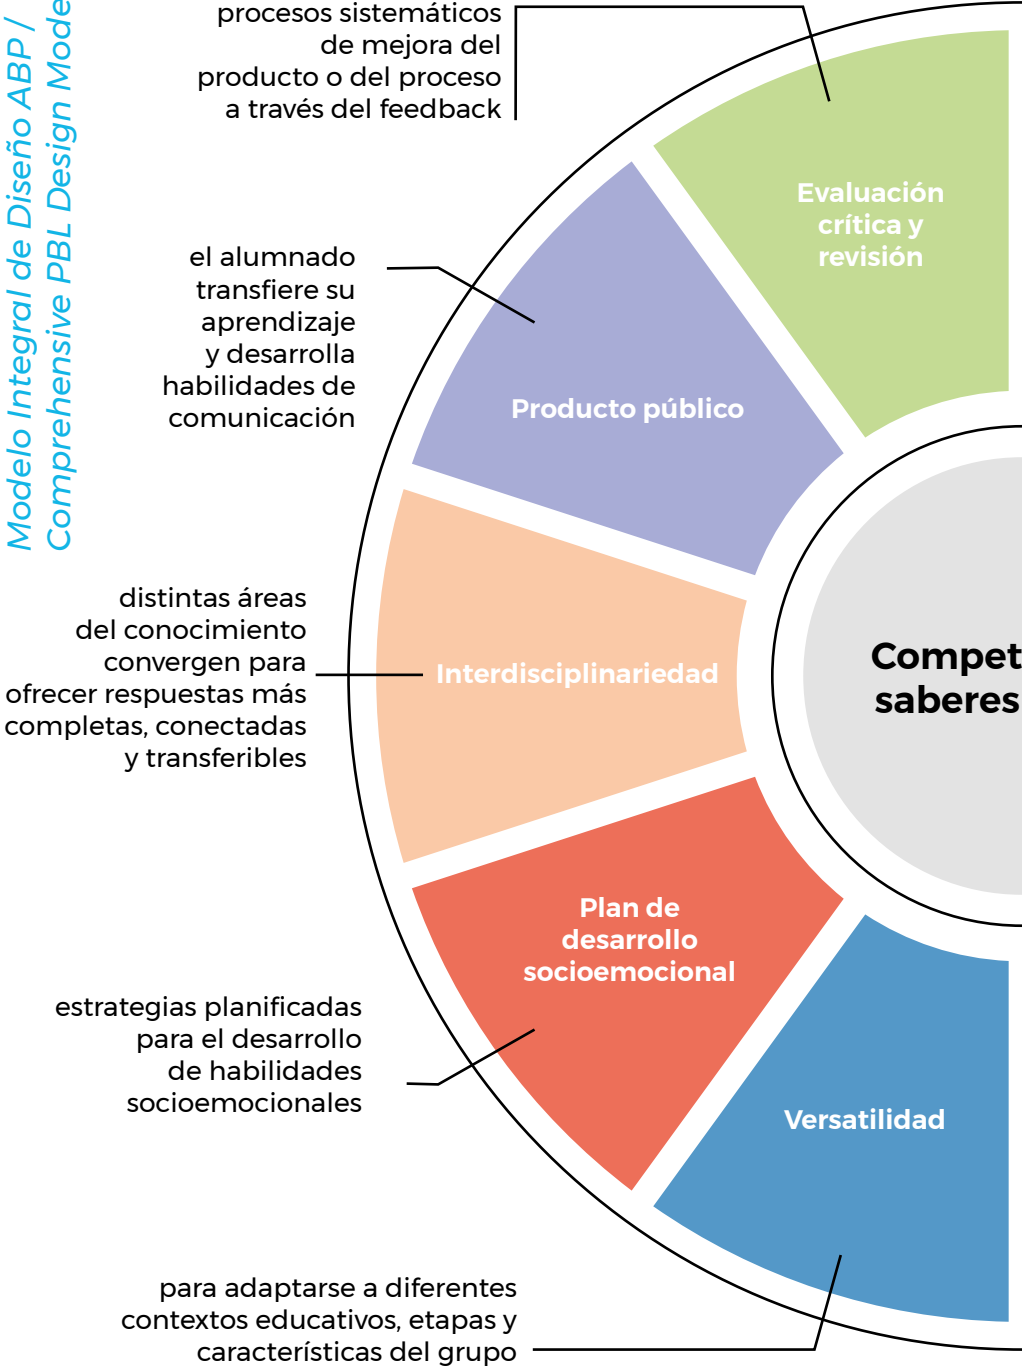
Modelo Integral de Diseño ABP /
Comprehensive PBL Design Mode

procesos sistemáticos de mejora del producto o del proceso a través del feedback

Evaluación crítica y revisión

el alumnado transfiere su aprendizaje y desarrolla habilidades de comunicación

Producto público

distintas áreas del conocimiento convergen para ofrecer respuestas más completas, conectadas y transferibles

Interdisciplinariedad

Compet
saberes

Plan de desarrollo socioemocional

estrategias planificadas para el desarrollo de habilidades socioemocionales

Versatilidad

para adaptarse a diferentes contextos educativos, etapas y características del grupo